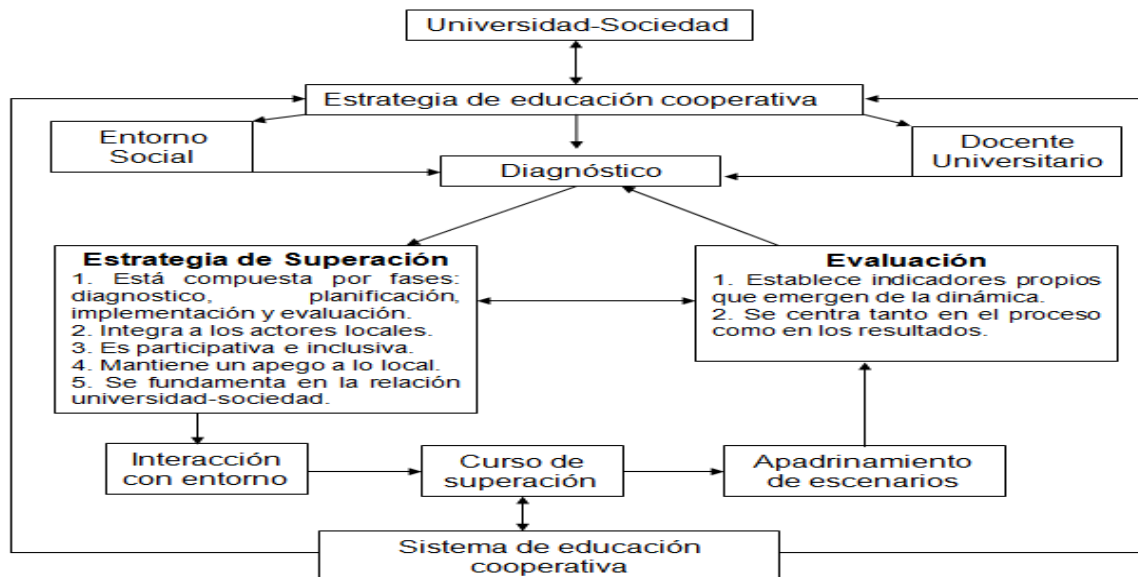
Universidad-Sociedad

Estrategia de educación cooperativa

Entorno Social

Docente Universitario

Diagnóstico

**Estrategia de Superación**
1. Está compuesta por fases: diagnostico, planificación, implementación y evaluación.
2. Integra a los actores locales.
3. Es participativa e inclusiva.
4. Mantiene un apego a lo local.
5. Se fundamenta en la relación universidad-sociedad.

**Evaluación**
1. Establece indicadores propios que emergen de la dinámica.
2. Se centra tanto en el proceso como en los resultados.

Interacción con entorno

Curso de superación

Apadrinamiento de escenarios

Sistema de educación cooperativa